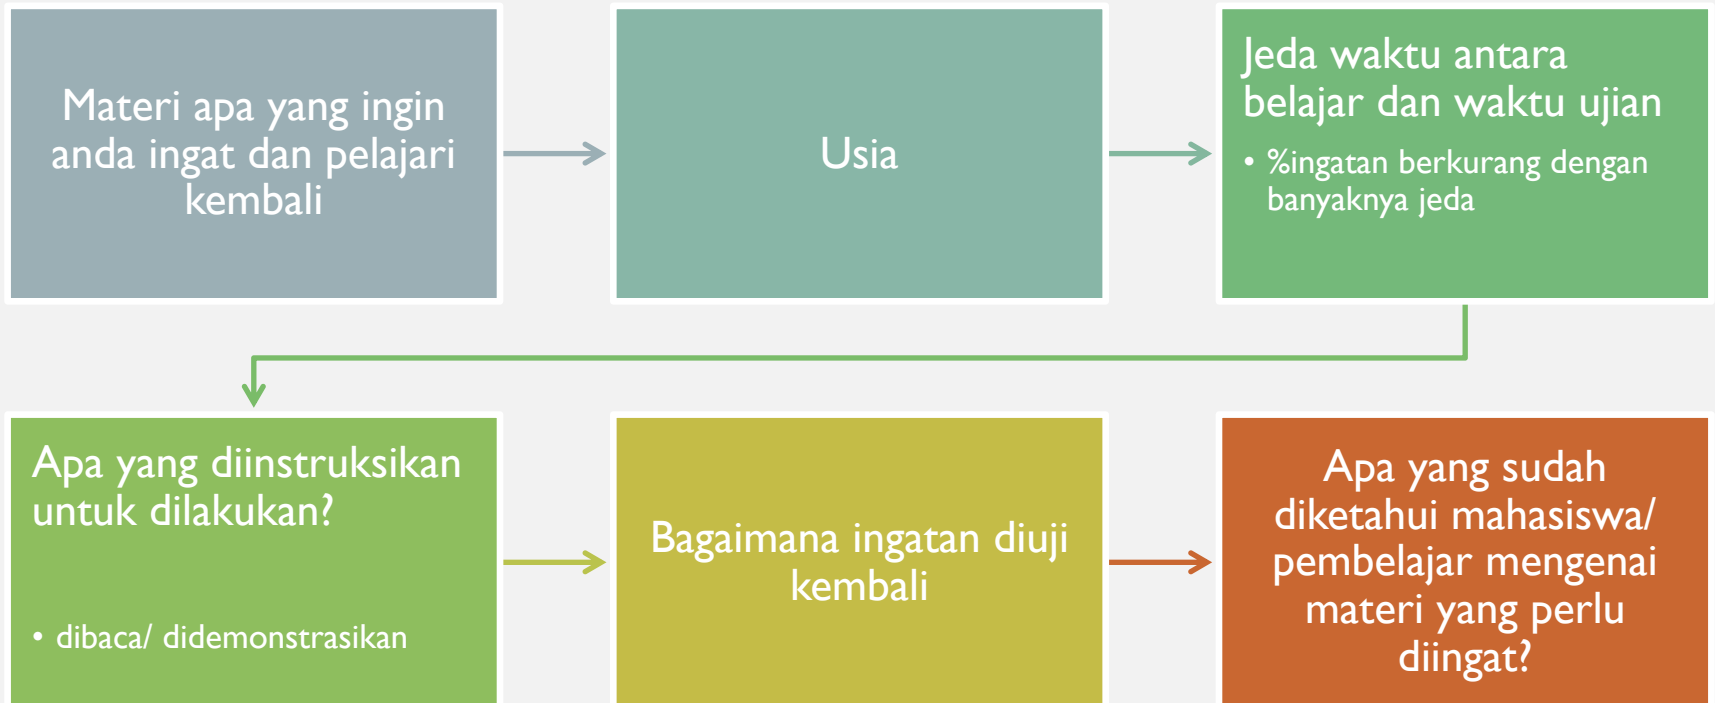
Materi apa yang ingin anda ingat dan pelajari kembali

Usia

Jeda waktu antara belajar dan waktu ujian
• %ingatan berkurang dengan banyaknya jeda

Apa yang diinstruksikan untuk dilakukan?
• dibaca/ didemonstrasikan

Bagaimana ingatan diuji kembali

Apa yang sudah diketahui mahasiswa/ pembelajar mengenai materi yang perlu diingat?